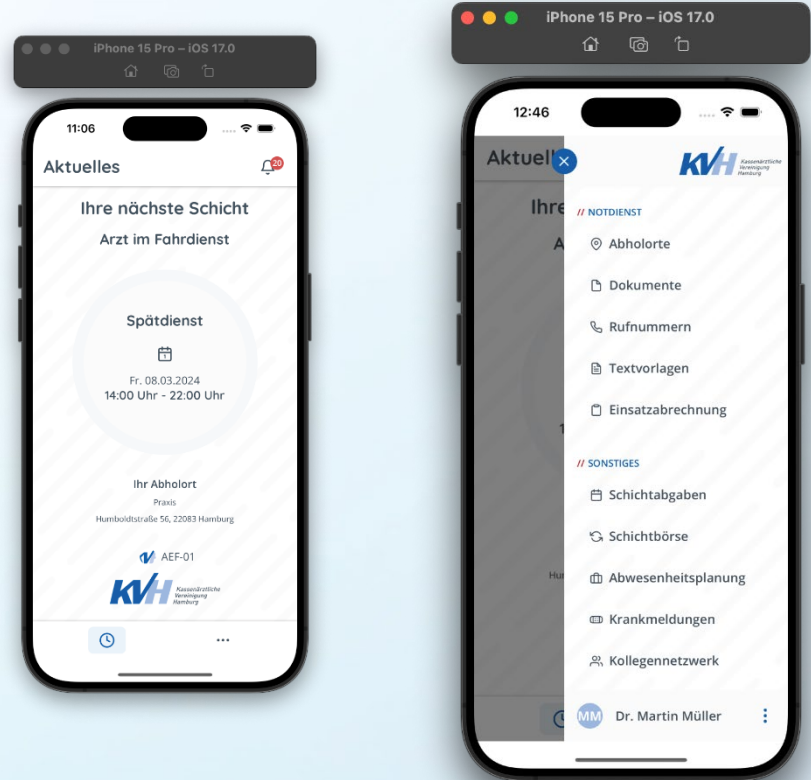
iPhone 15 Pro – iOS 17.0

11:06

Aktuelles

20

Ihre nächste Schicht

Arzt im Fahrdienst

Spätdienst

Fr. 08.03.2024
14:00 Uhr - 22:00 Uhr

Ihr Abholort
Praxis
Humboldtstraße 56, 22083 Hamburg

AEF-01

KVH Kassenärztliche Vereinigung Hamburg

...

iPhone 15 Pro – iOS 17.0

12:46

Aktuel

Ihre

A

KVH Kassenärztliche Vereinigung Hamburg

// NOTDIENST

Abholorte

Dokumente

Rufnummern

Textvorlagen

Einsatzabrechnung

// SONSTIGES

Schichtabgaben

Schichtbörse

Abwesenheitsplanung

Krankmeldungen

Kollegennetzwerk

MM Dr. Martin Müller